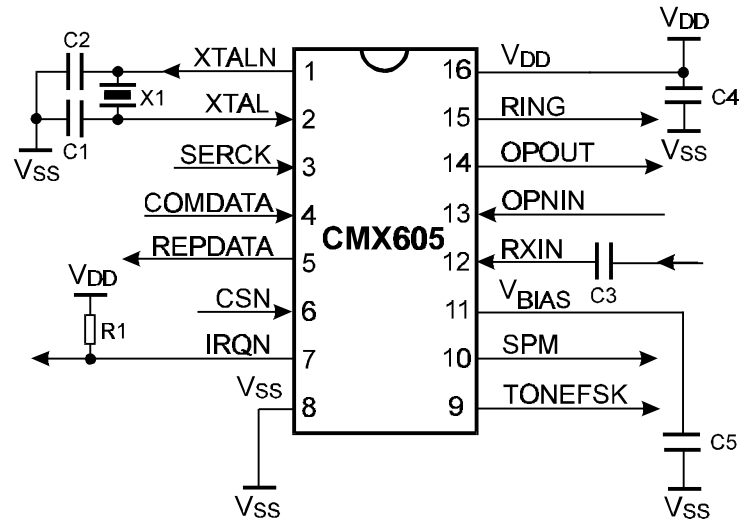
C2
XTALN
1
X1
XTAL
2
C1
$V_{SS}$
SERCK
3
COMDATA
4
REPDATA
5
$V_{DD}$
CSN
6
R1
IRQN
7
$V_{SS}$
8
$V_{SS}$
CMX605
16
$V_{DD}$
$V_{DD}$
15
RING
C4
14
OPOUT
$V_{SS}$
13
OPNIN
12
RXIN
C3
11
$V_{BIAS}$
10
SPM
9
TONEFSK
C5
$V_{SS}$